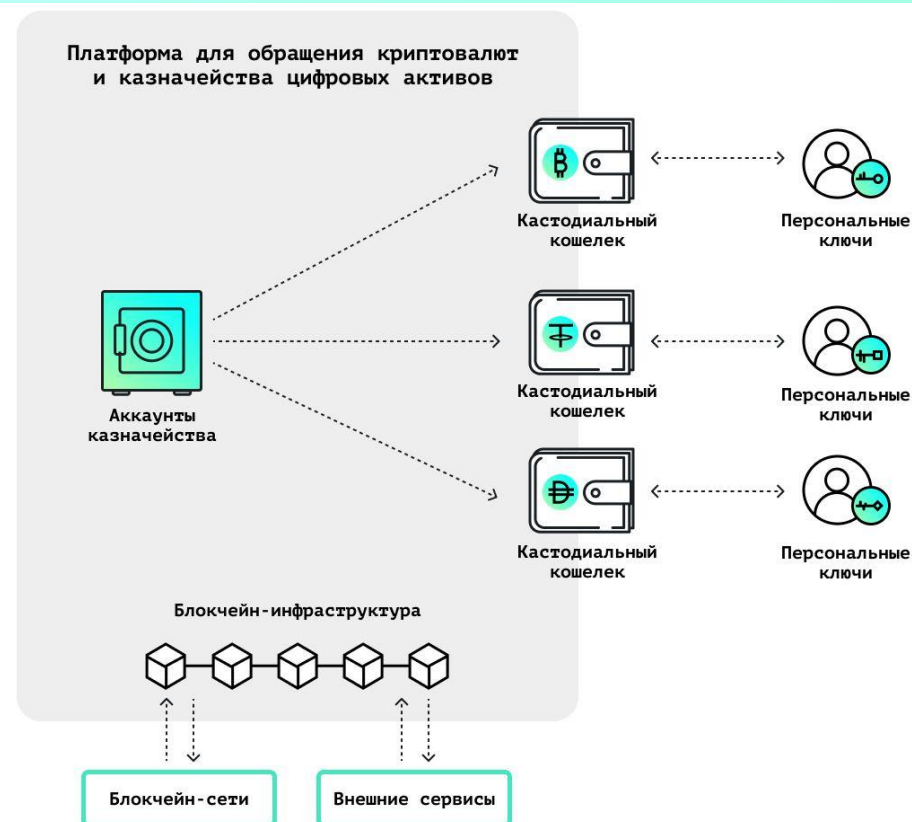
Платформа для обращения криптовалют и казначейства цифровых активов

Кастодиальный кошелек

Персональные ключи

Аккаунты казначейства

Кастодиальный кошелек

Персональные ключи

Кастодиальный кошелек

Персональные ключи

Блокчейн-инфраструктура

Блокчейн-сети

Внешние сервисы